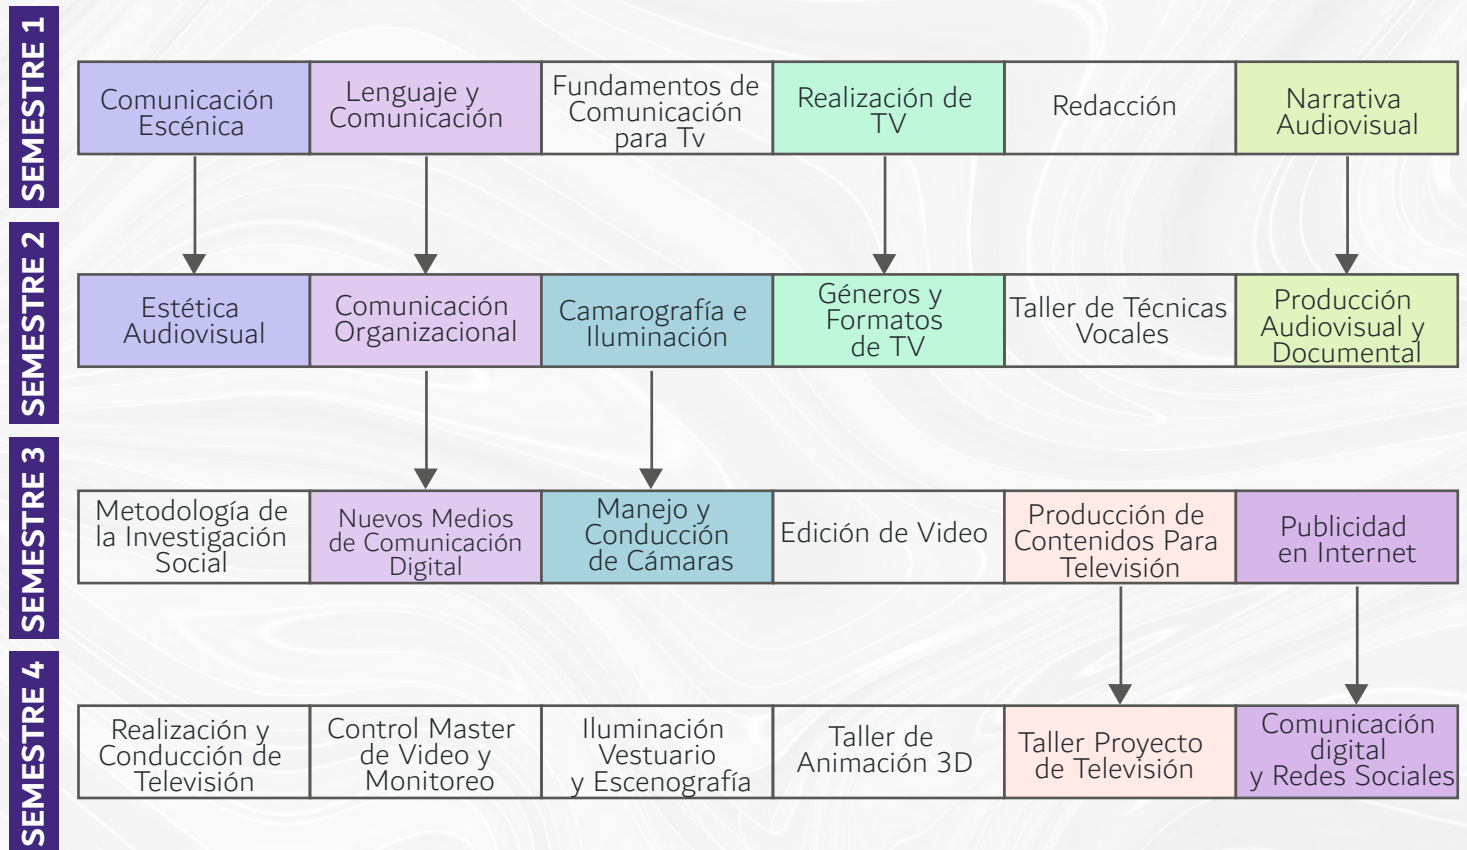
SEMESTRE 1

| Comunicación Escénica | Lenguaje y Comunicación | Fundamentos de Comunicación para Tv | Realización de TV | Redacción | Narrativa Audiovisual |
|---|---|---|---|---|---|

SEMESTRE 2

| Estética Audiovisual | Comunicación Organizacional | Camarografía e Iluminación | Géneros y Formatos de TV | Taller de Técnicas Vocales | Producción Audiovisual y Documental |
|---|---|---|---|---|---|

SEMESTRE 3

| Metodología de la Investigación Social | Nuevos Medios de Comunicación Digital | Manejo y Conducción de Cámaras | Edición de Video | Producción de Contenidos Para Televisión | Publicidad en Internet |
|---|---|---|---|---|---|

SEMESTRE 4

| Realización y Conducción de Televisión | Control Master de Video y Monitoreo | Iluminación Vestuario y Escenografía | Taller de Animación 3D | Taller Proyecto de Televisión | Comunicación digital y Redes Sociales |
|---|---|---|---|---|---|